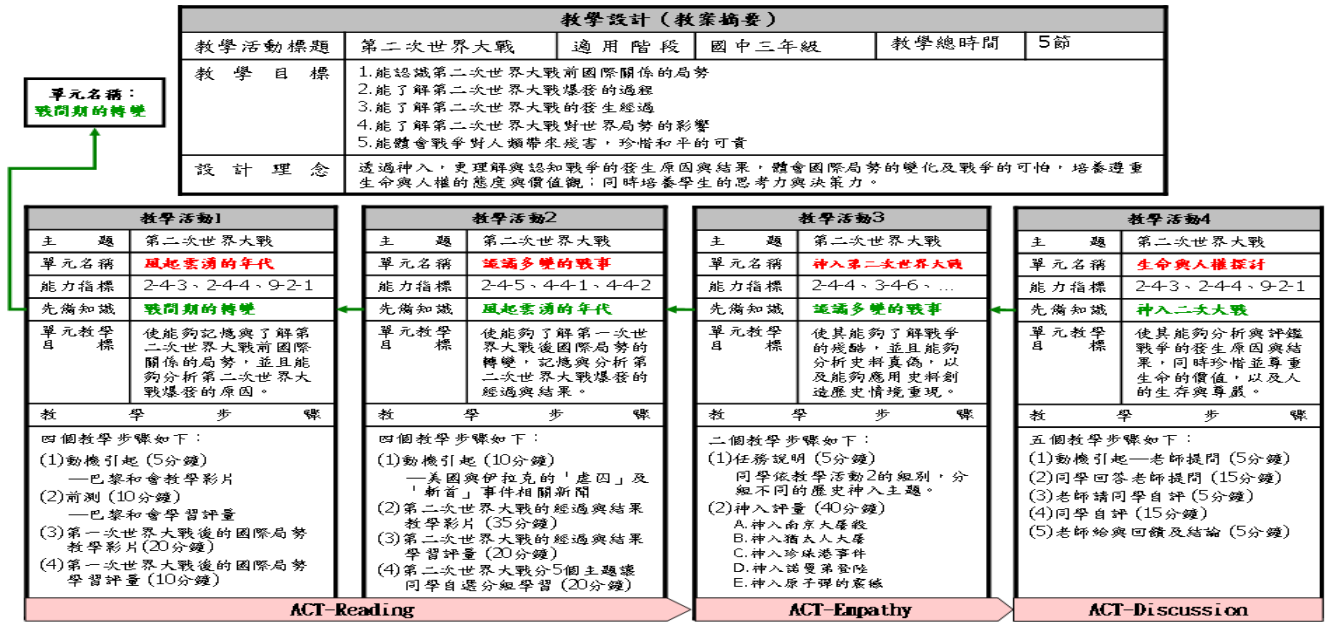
教學設計（教案摘要）

| 教學活動標題 | 第二次世界大戰 | 適用階段 | 國中三年級 | 教學總時間 | 5節 |
|---|---|---|---|---|---|
| 教學目標 | 1.能認識第二次世界大戰前國際關係的局勢<br>2.能了解第二次世界大戰爆發的過程<br>3.能了解第二次世界大戰的發生經過<br>4.能了解第二次世界大戰對世界局勢的影響<br>5.能體會戰爭對人類帶來痛苦，珍惜和平的可貴 | | | | |
| 設計理念 | 透過神入，更理解與認知戰爭的發生原因與結果，體會國際局勢的變化及戰爭的可怕，培養遵重生命與人權的態度與價值觀；同時培養學生的思考力與決策力。 | | | | |

單元名稱：戰間期的轉變

教學活動1

| 主題 | 第二次世界大戰 |
|---|---|
| 單元名稱 | 風起雲湧的年代 |
| 能力指標 | 2-4-3、2-4-4、9-2-1 |
| 先備知識 | 戰間期的轉變 |
| 單元教學目標 | 使能夠記憶與了解第二次世界大戰前國際關係的局勢，並且能夠分析第二次世界大戰爆發的原因。 |

教學步驟
四個教學步驟如下：
(1)動機引起（5分鐘）
—巴黎和會教學影片
(2)前測（10分鐘）
—巴黎和會學習評量
(3)第一次世界大戰後的國際局勢教學影片(20分鐘)
(4)第一次世界大戰後的國際局勢學習評量（10分鐘）

教學活動2

| 主題 | 第二次世界大戰 |
|---|---|
| 單元名稱 | 詭譎多變的戰事 |
| 能力指標 | 2-4-5、4-4-1、4-4-2 |
| 先備知識 | 風起雲湧的年代 |
| 單元教學目標 | 使能夠了解第一次世界大戰後國際局勢的轉變，記憶與分析第二次世界大戰爆發的經過與結果。 |

教學步驟
四個教學步驟如下：
(1)動機引起（10分鐘）
—美國與伊拉克的「虐囚」及「斬首」事件相關新聞
(2)第二次世界大戰的經過與結果教學影片（35分鐘）
(3)第二次世界大戰的經過與結果學習評量（20分鐘）
(4)第二次世界大戰分5個主題讓同學自選分組學習（20分鐘）

教學活動3

| 主題 | 第二次世界大戰 |
|---|---|
| 單元名稱 | 神入第二次世界大戰 |
| 能力指標 | 2-4-4、3-4-6、… |
| 先備知識 | 詭譎多變的戰事 |
| 單元教學目標 | 使其能夠了解戰爭的殘酷，並且能夠分析史料真偽，以及能夠應用史料創造歷史情境重現。 |

教學步驟
二個教學步驟如下：
(1)任務說明（5分鐘）
同學依教學活動2的組別，分組不同的歷史神入主題。
(2)神入評量（40分鐘）
A.神入南京大屠殺
B.神入猶太人大屠
C.神入珍珠港事件
D.神入諾曼第登陸
E.神入原子彈的轟炸

教學活動4

| 主題 | 第二次世界大戰 |
|---|---|
| 單元名稱 | 生命與人權探討 |
| 能力指標 | 2-4-3、2-4-4、9-2-1 |
| 先備知識 | 神入二次大戰 |
| 單元教學目標 | 使其能夠分析與評鑑戰爭的發生原因與結果，同時珍惜並尊重生命的價值，以及人的生存與尊嚴。 |

教學步驟
五個教學步驟如下：
(1)動機引起—老師提問（5分鐘）
(2)同學回答老師提問（15分鐘）
(3)老師請同學自評（5分鐘）
(4)同學自評（15分鐘）
(5)老師給與回饋及結論（5分鐘）

ACT-Reading
ACT-Empathy
ACT-Discussion